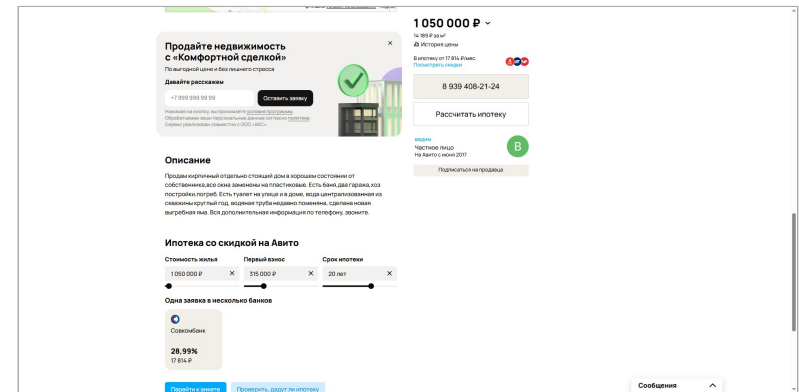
1 050 000 ₽

14 189 ₽ за м²

История цены

В ипотеку от 17 814 ₽/мес
Посмотреть скидки

8 939 408-21-24

Рассчитать ипотеку

Продайте недвижимость с «Комфортной сделкой»

По выгодной цене и без лишнего стресса

Давайте расскажем

+7 999 999 99 99

Оставить заявку

Нажимая на кнопку, вы принимаете условия программы. Обрабатываем ваши персональные данные согласно политике. Сервис реализован совместно с ООО «АВС».

вадим
Частное лицо
На Авито с июня 2017

В

Подписаться на продавца

Описание

Продам кирпичный отдельно стоящий дом в хорошем состоянии от собственника,все окна заменены на пластиковые. Есть баня,два гаража,хоз постройки,погреб. Есть туалет на улице и в доме, вода централизованная из скважины круглый год, водяная труба недавно поменяна, сделана новая выгребная яма. Вся дополнительная информация по телефону, звоните.

Ипотека со скидкой на Авито

Стоимость жилья
1 050 000 ₽

Первый взнос
315 000 ₽

Срок ипотеки
20 лет

Одна заявка в несколько банков

Совкомбанк

28,99%
17 814 ₽

Перейти к анкете

Проверить, дадут ли ипотеку

Сообщения